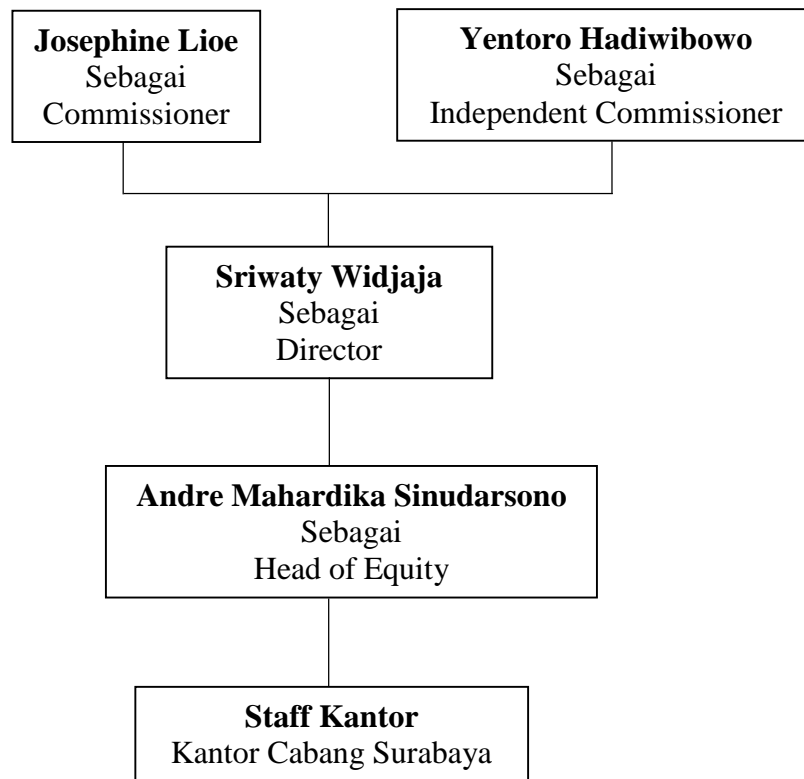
**Josephine Lioe**
Sebagai
Commissioner

**Yentoro Hadiwibowo**
Sebagai
Independent Commissioner

**Sriwaty Widjaja**
Sebagai
Director

**Andre Mahardika Sinudarsono**
Sebagai
Head of Equity

**Staff Kantor**
Kantor Cabang Surabaya